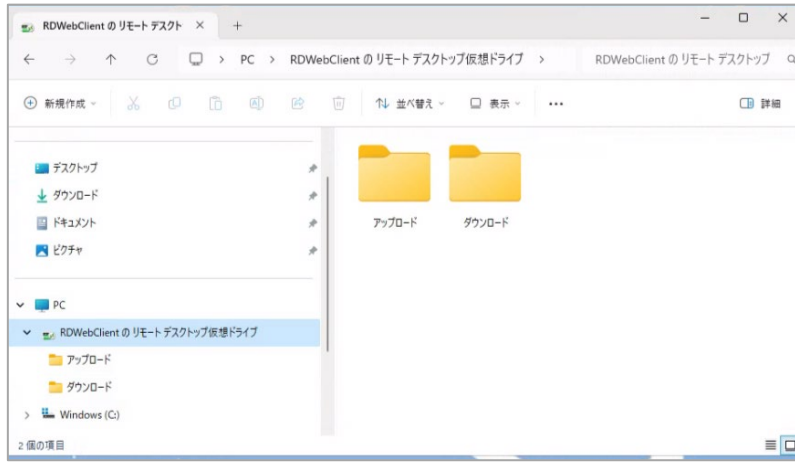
RDWebClient のリモート デスクト ×   +

PC > RDWebClient のリモート デスクトップ仮想ドライブ >

RDWebClient のリモート デスクトップ

新規作成

並べ替え

表示

...

詳細

デスクトップ

ダウンロード

ドキュメント

ピクチャ

PC

RDWebClient のリモート デスクトップ仮想ドライブ

アップロード

ダウンロード

Windows (C:)

アップロード

ダウンロード

2 個の項目